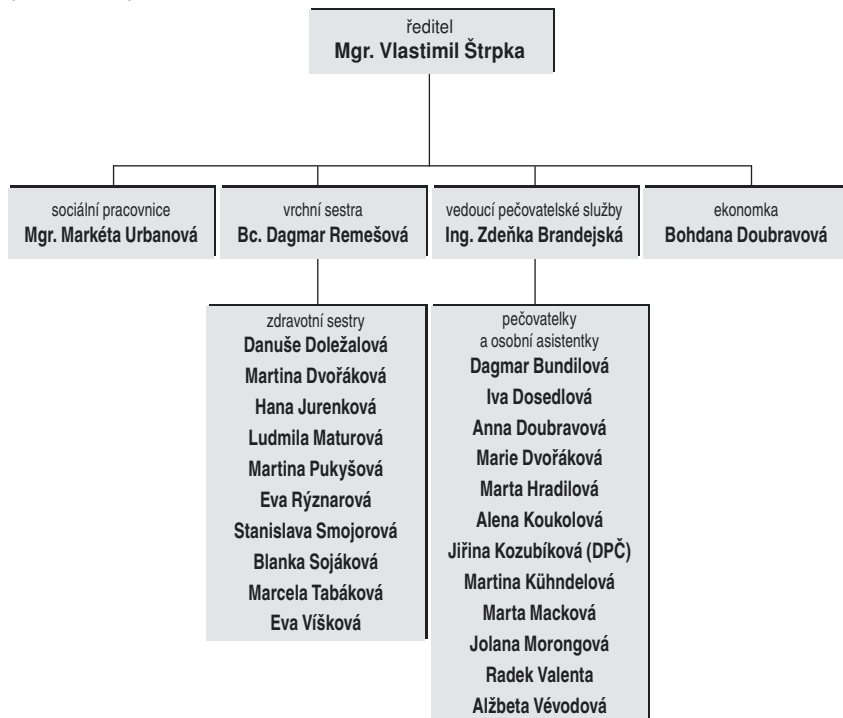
ředitel
Mgr. Vlastimil Štrpka

sociální pracovnice
Mgr. Markéta Urbanová

vrchní sestra
Bc. Dagmar Remešová

vedoucí pečovatelské služby
Ing. Zdeňka Brandejská

ekonomka
Bohdana Doubravová

zdravotní sestry
Danuše Doležalová
Martina Dvořáková
Hana Jurenková
Ludmila Maturová
Martina Pukyšová
Eva Rýznarová
Stanislava Smojorová
Blanka Sojáková
Marcela Tabáková
Eva Víšková

pečovatelky
a osobní asistentky
Dagmar Bundilová
Iva Dosedlová
Anna Doubravová
Marie Dvořáková
Marta Hradilová
Alena Koukolová
Jiřina Kozubíková (DPČ)
Martina Kühndelová
Marta Macková
Jolana Morongová
Radek Valenta
Alžbeta Vévodová